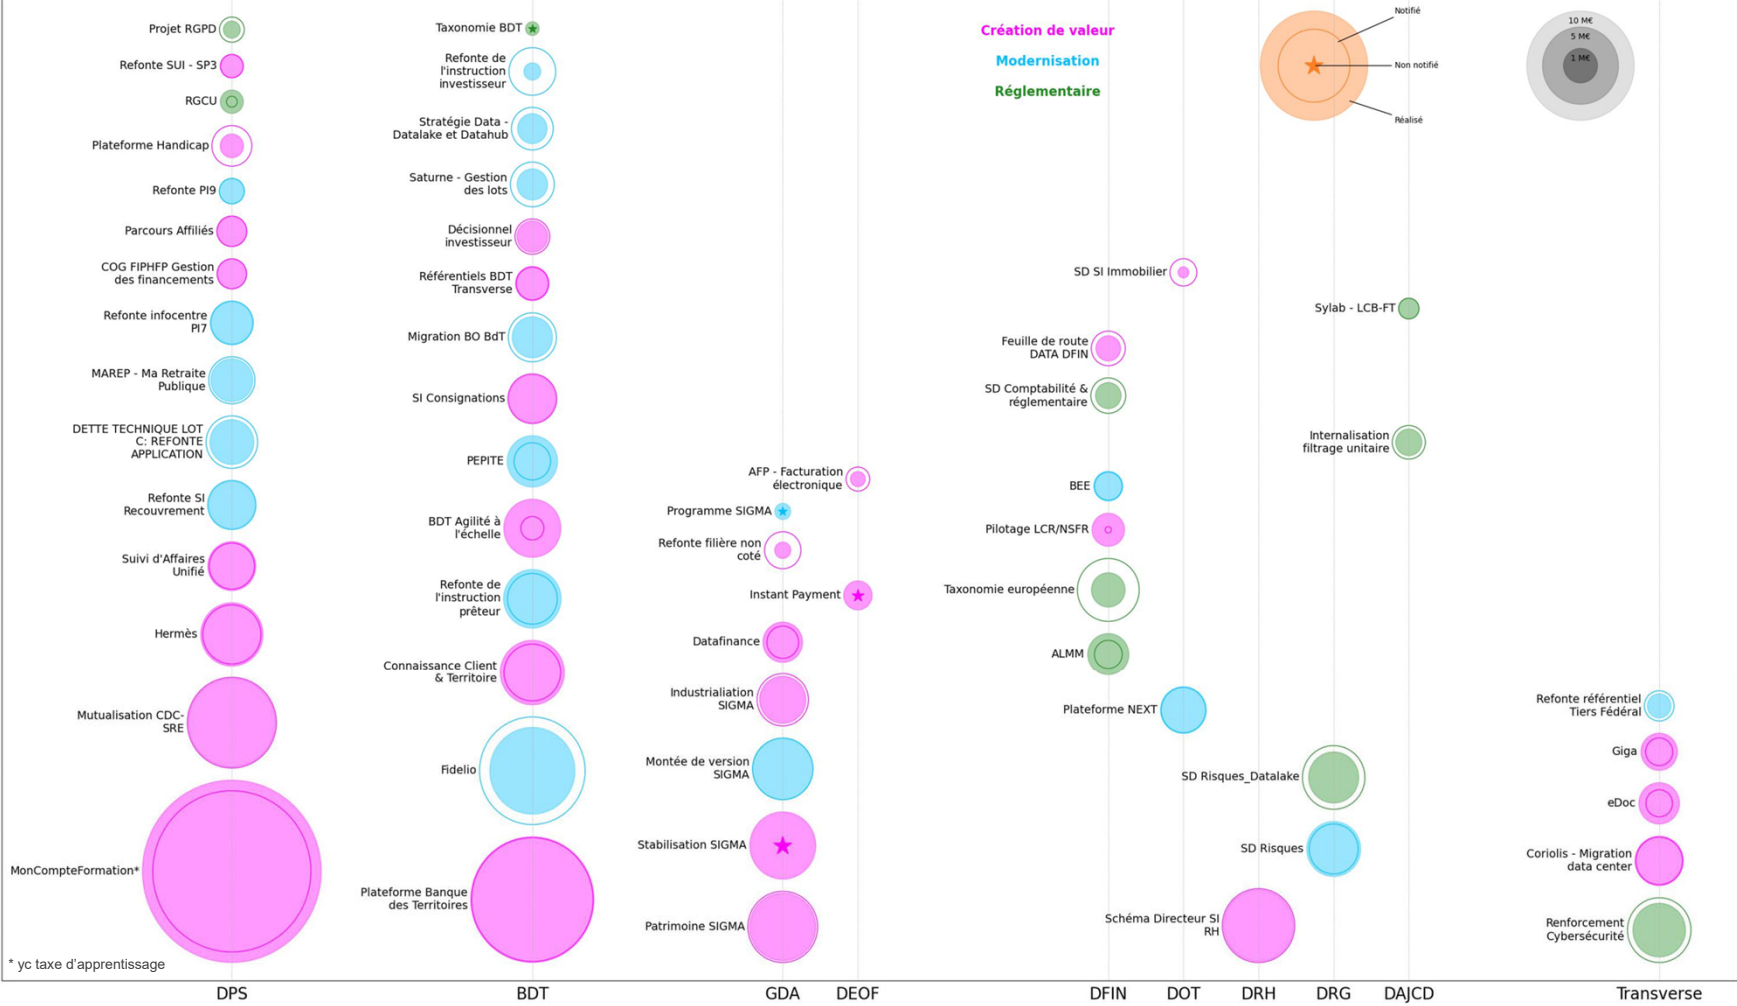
Création de valeur
Modernisation
Réglementaire

Notifié
Non notifié
Réalisé

10 M€
5 M€
1 M€

Projet RGPD
Refonte SUI - SP3
RGCU
Plateforme Handicap
Refonte PI9
Parcours Affiliés
COG FIPHFP Gestion des financements
Refonte infocentre PI7
MAREP - Ma Retraite Publique
DETTE TECHNIQUE LOT C: REFONTE APPLICATION
Refonte SI Recouvrement
Suivi d'Affaires Unifié
Hermès
Mutualisation CDC-SRE
MonCompteFormation*

Taxonomie BDT
Refonte de l'instruction investisseur
Stratégie Data - Datalake et Datahub
Saturne - Gestion des lots
Décisionnel investisseur
Référentiels BDT Transverse
Migration BO BdT
SI Consignations
PEPITE
BDT Agilité à l'échelle
Refonte de l'instruction prêteur
Connaissance Client & Territoire
Fidelio
Plateforme Banque des Territoires

AFP - Facturation électronique
Programme SIGMA
Refonte filière non coté
Instant Payment
Datafinance
Industrialiation SIGMA
Montée de version SIGMA
Stabilisation SIGMA
Patrimoine SIGMA

SD SI Immobilier
Feuille de route DATA DFIN
SD Comptabilité & réglementaire
BEE
Pilotage LCR/NSFR
Taxonomie européenne
ALMM
Plateforme NEXT
Schéma Directeur SI RH
SD Risques_Datalake
SD Risques

Sylab - LCB-FT
Internalisation filtrage unitaire

Refonte référentiel Tiers Fédéral
Giga
eDoc
Coriolis - Migration data center
Renforcement Cybersécurité

* yc taxe d'apprentissage

DPS
BDT
GDA
DEOF
DFIN
DOT
DRH
DRG
DAJCD
Transverse